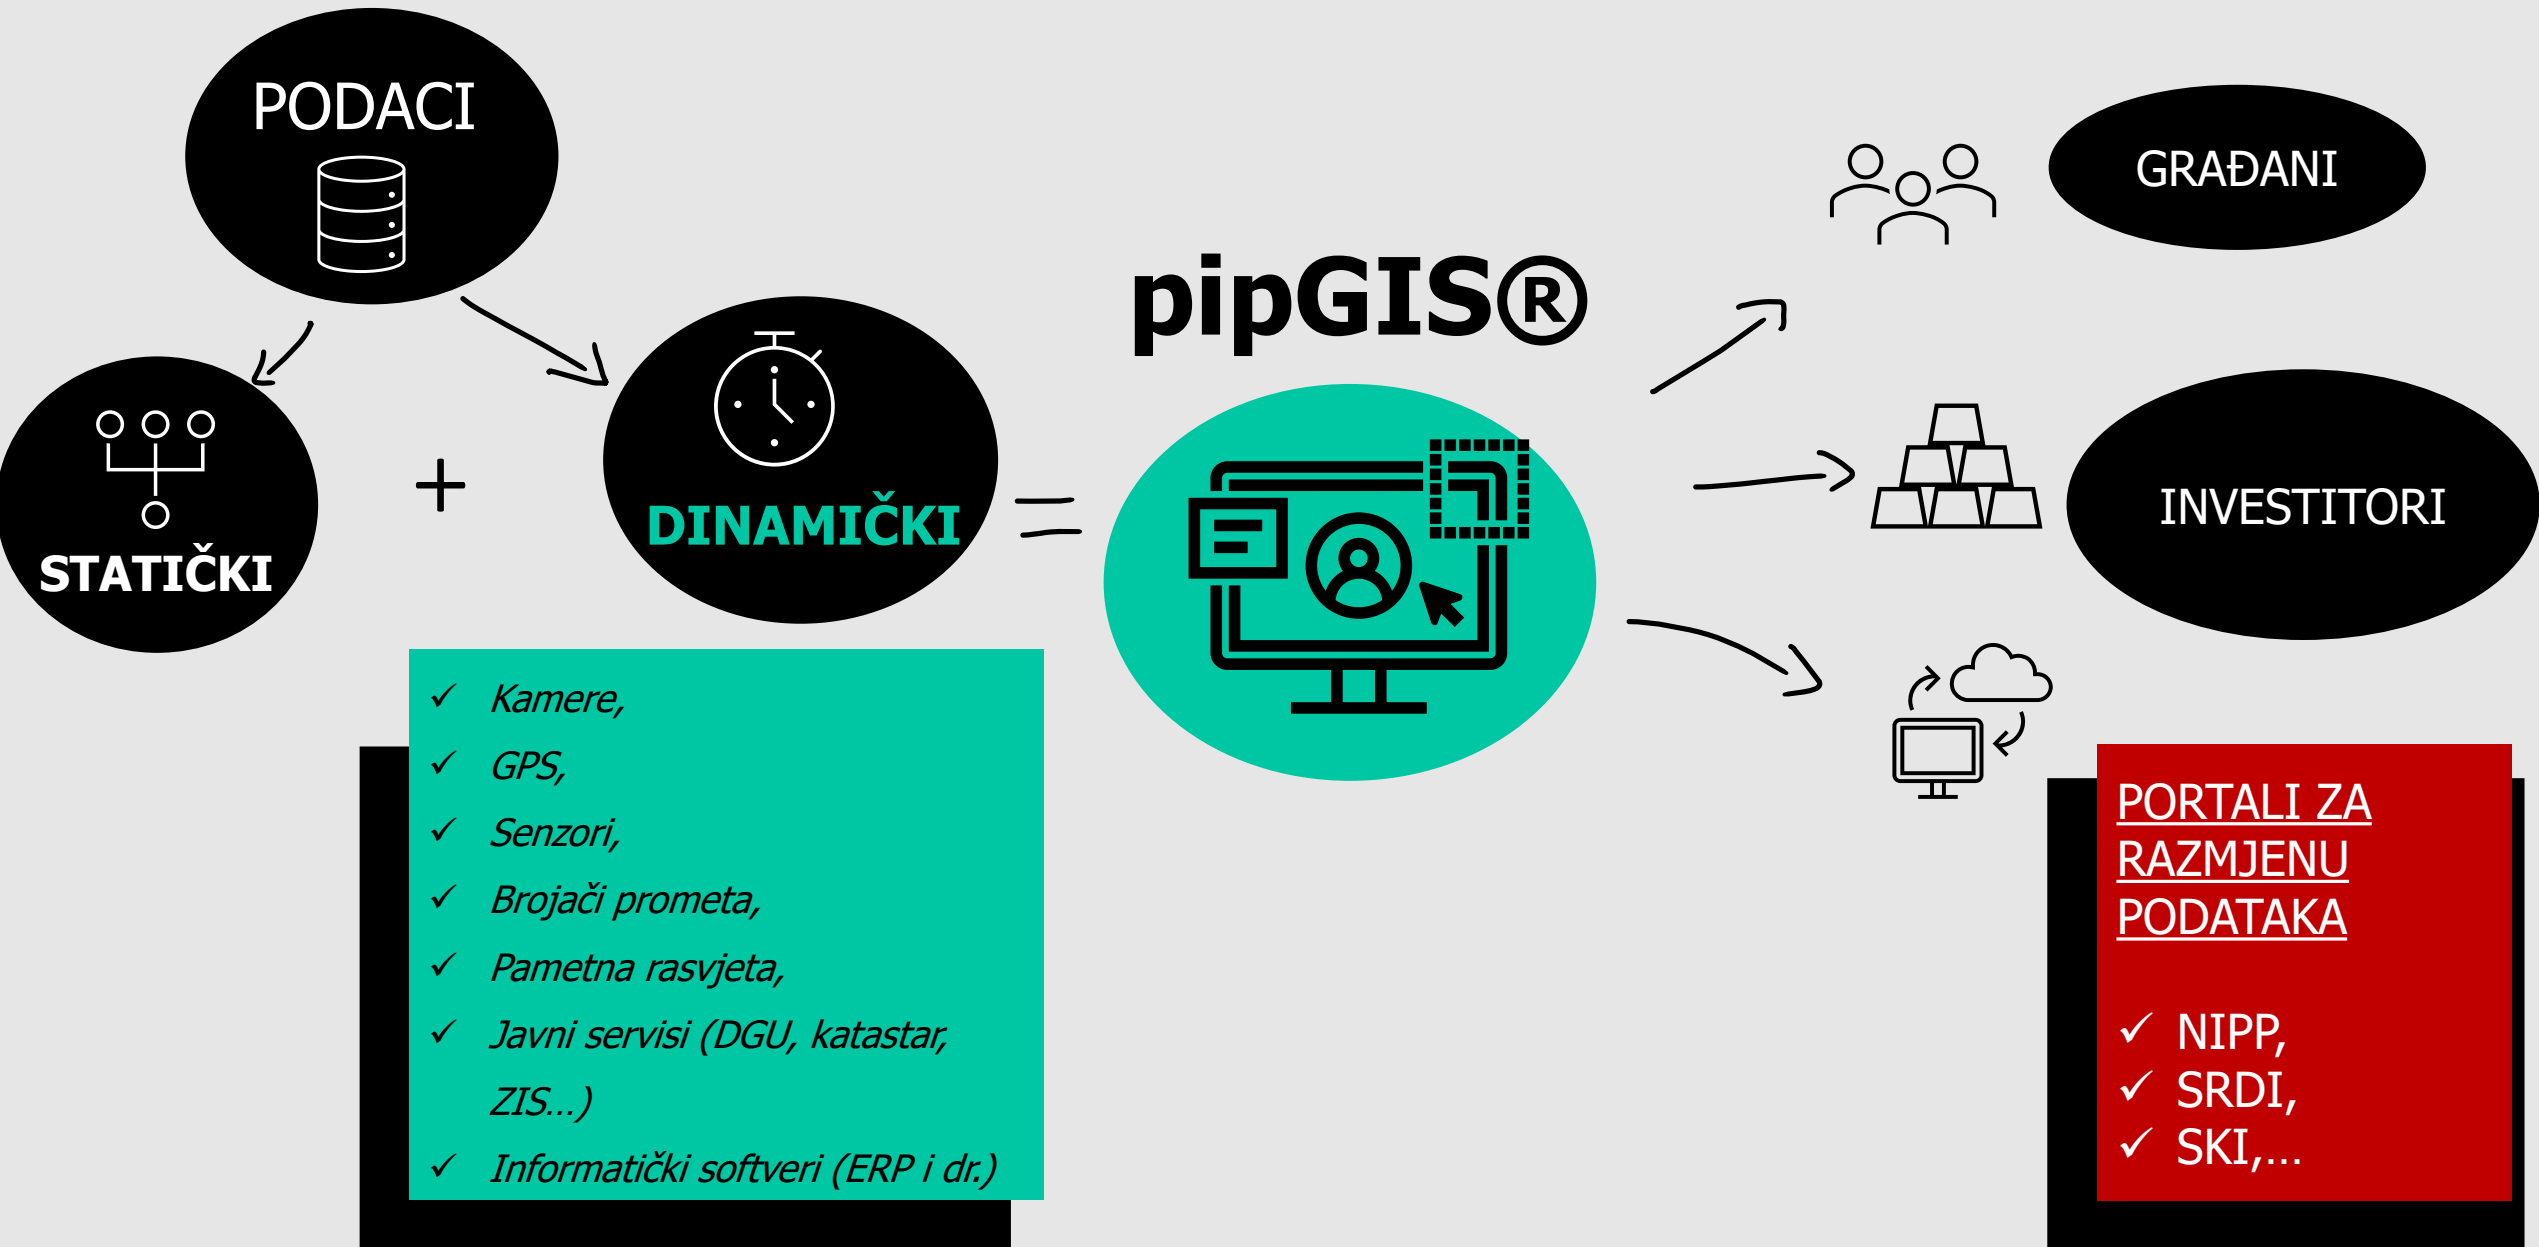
PODACI

STATIČKI

+

DINAMIČKI

=

pipGIS®

GRAĐANI

INVESTITORI

- Kamere,
- GPS,
- Senzori,
- Brojači prometa,
- Pametna rasvjeta,
- Javni servisi (DGU, katastar, ZIS...)
- Informatički softveri (ERP i dr.)

PORTALI ZA RAZMJENU PODATAKA

- NIPP,
- SRDI,
- SKI,...